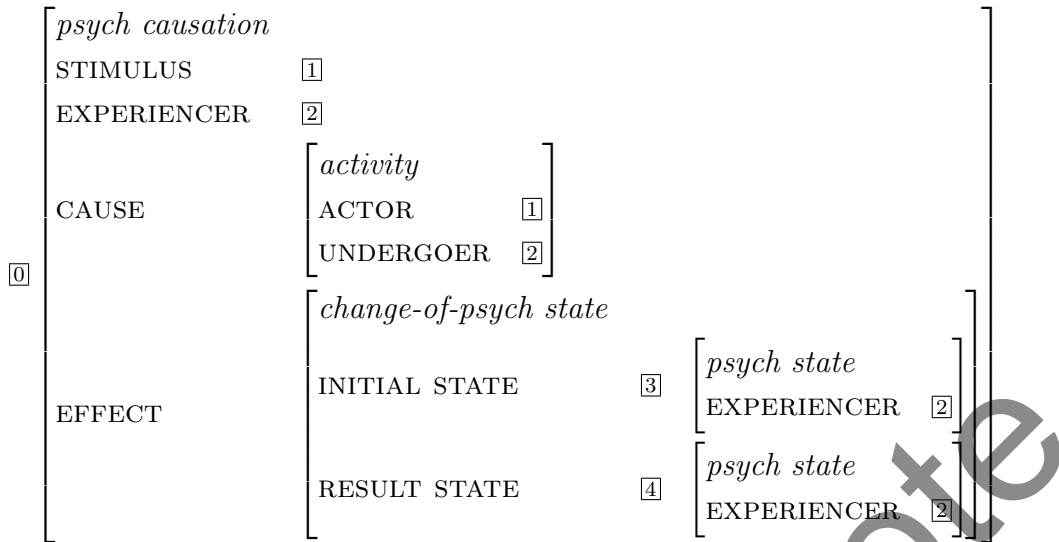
$\boxed{0}\begin{bmatrix} \textit{psych causation} & \\ \text{STIMULUS} & \boxed{1} \\ \text{EXPERIENCER} & \boxed{2} \\ \text{CAUSE} & \begin{bmatrix} \textit{activity} & \\ \text{ACTOR} & \boxed{1} \\ \text{UNDERGOER} & \boxed{2} \end{bmatrix} \\ \text{EFFECT} & \begin{bmatrix} \textit{change-of-psych state} & \\ \text{INITIAL STATE} & \boxed{3} \begin{bmatrix} \textit{psych state} & \\ \text{EXPERIENCER} & \boxed{2} \end{bmatrix} \\ \text{RESULT STATE} & \boxed{4} \begin{bmatrix} \textit{psych state} & \\ \text{EXPERIENCER} & \boxed{2} \end{bmatrix} \end{bmatrix} \end{bmatrix}$